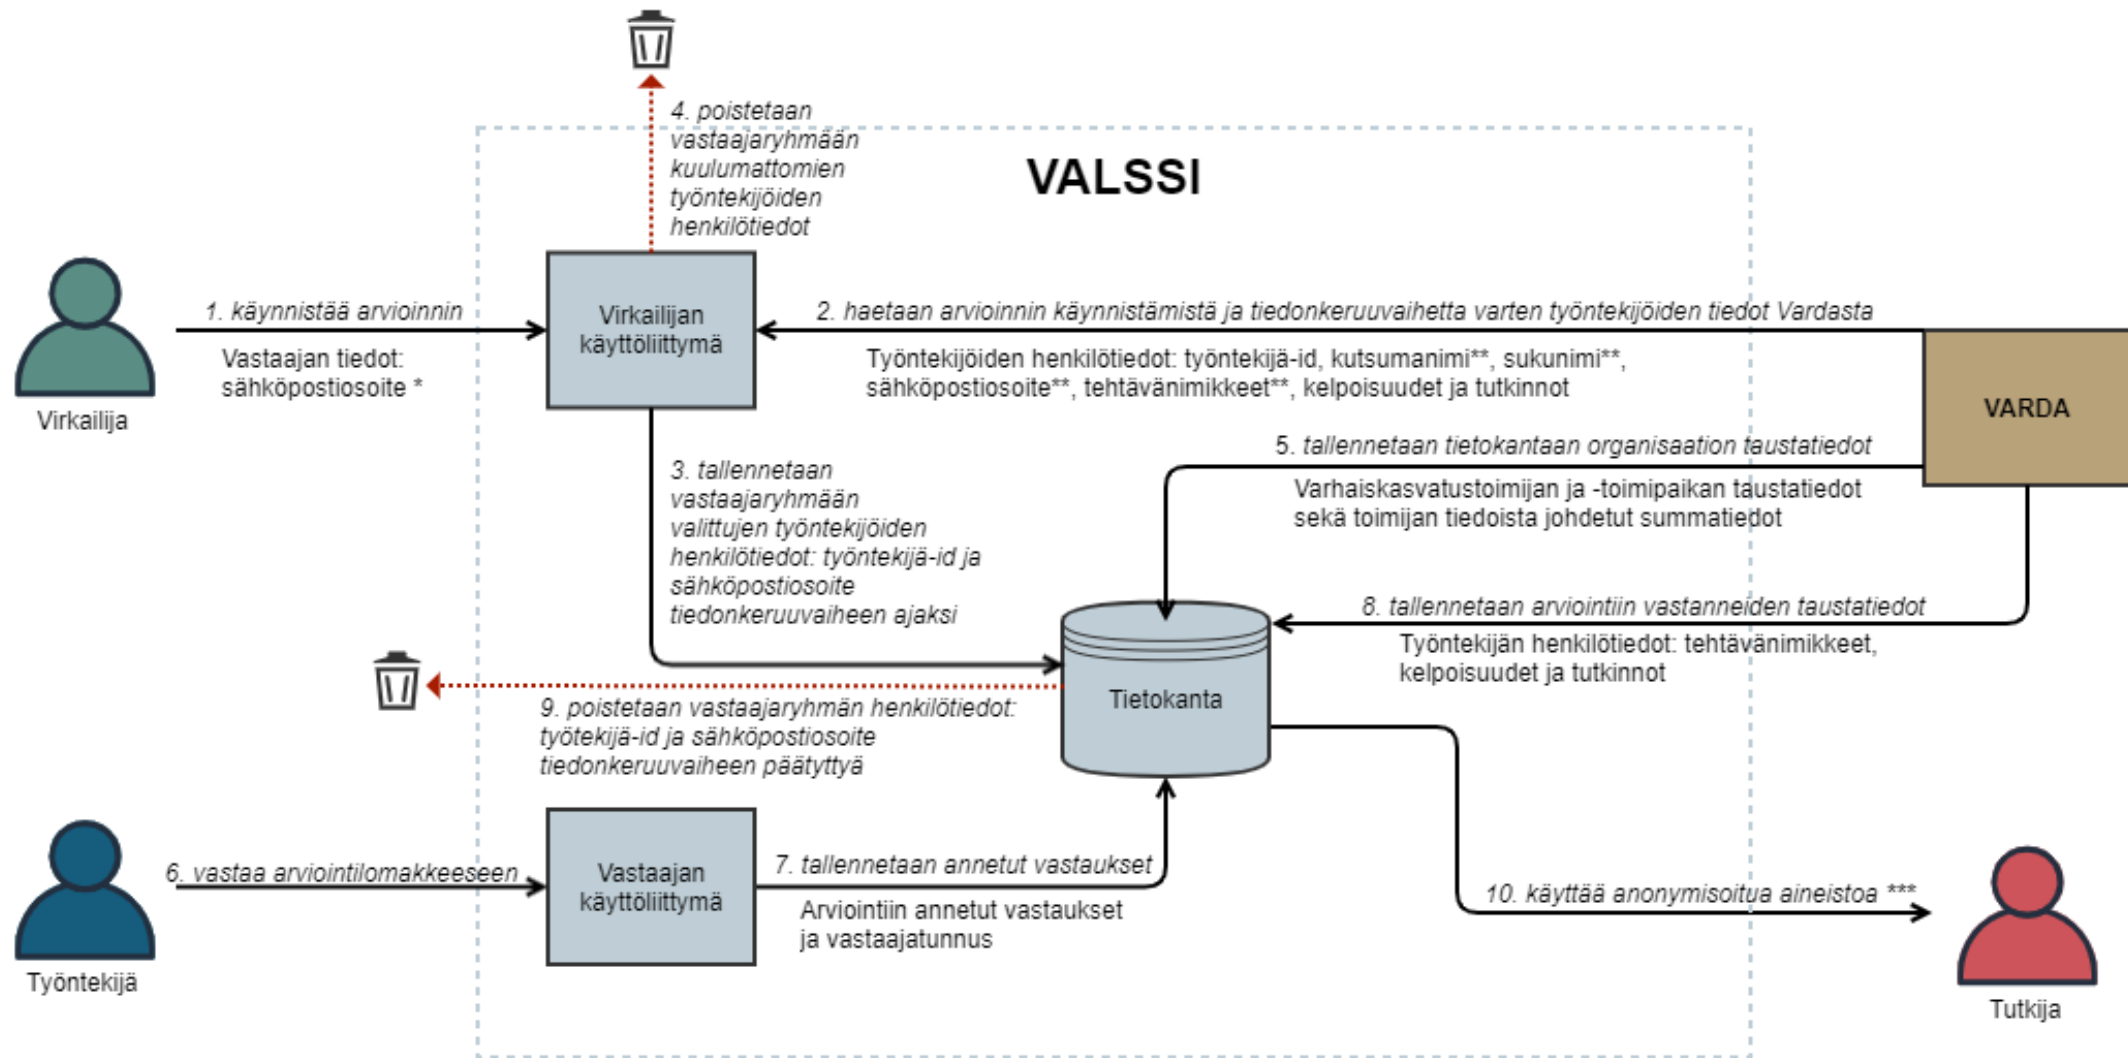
4. poistetaan vastaajaryhmään kuulumattomien työntekijöiden henkilötiedot

VALSSI

1. käynnistää arvioinnin

Vastaajan tiedot: sähköpostiosoite *

Virkailija

Virkailijan käyttöliittymä

2. haetaan arvioinnin käynnistämistä ja tiedonkeruuvaihetta varten työntekijöiden tiedot Vardasta

Työntekijöiden henkilötiedot: työntekijä-id, kutsumanimi**, sukunimi**, sähköpostiosoite**, tehtävänimikkeet**, kelpoisuudet ja tutkinnot

VARDA

5. tallennetaan tietokantaan organisaation taustatiedot

Varhaiskasvatustoimijan ja -toimipaikan taustatiedot sekä toimijan tiedoista johdetut summatiedot

3. tallennetaan vastaajaryhmään valittujen työntekijöiden henkilötiedot: työntekijä-id ja sähköpostiosoite tiedonkeruuvaiheen ajaksi

8. tallennetaan arviointiin vastanneiden taustatiedot

Työntekijän henkilötiedot: tehtävänimikkeet, kelpoisuudet ja tutkinnot

Tietokanta

9. poistetaan vastaajaryhmän henkilötiedot: työtekijä-id ja sähköpostiosoite tiedonkeruuvaiheen päätyttyä

6. vastaa arviointilomakkeeseen

Työntekijä

Vastaajan käyttöliittymä

7. tallennetaan annetut vastaukset

Arviointiin annetut vastaukset ja vastaajatunnus

10. käyttää anonymisoitua aineistoa ***

Tutkija